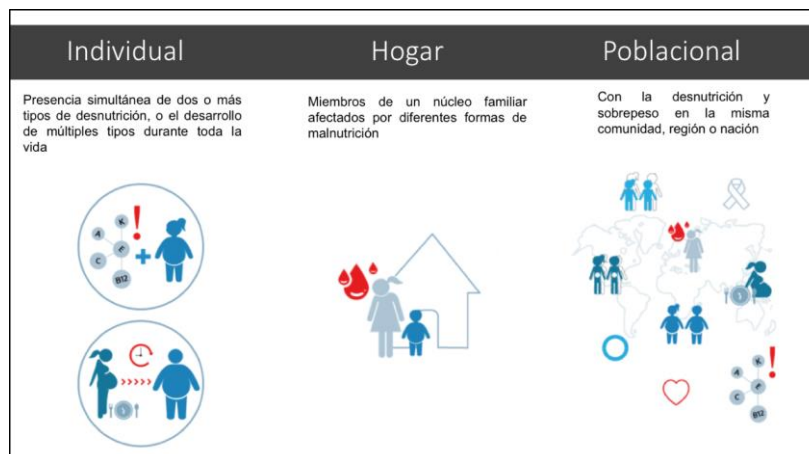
Individual

Hogar

Poblacional

Presencia simultánea de dos o más tipos de desnutrición, o el desarrollo de múltiples tipos durante toda la vida

Miembros de un núcleo familiar afectados por diferentes formas de malnutrición

Con la desnutrición y sobrepeso en la misma comunidad, región o nación

K
A
C
B12

K
A
C
B12